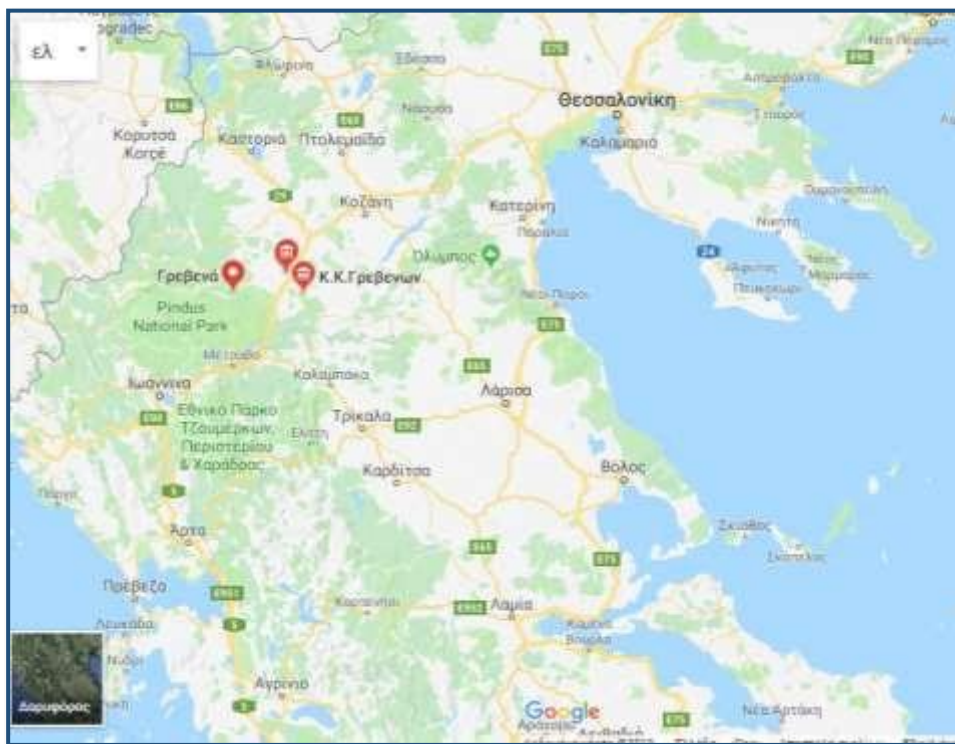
εΛ

gradec

Φλώρινα

Έδεσσα

E75

Νέα Πέραμος

Θεσσαλονίκη

Νάουσα

E86

Κορυτσά Korçë

Καστοριά

Πτολεμαΐδα

Καλαμαριά

Κοζάνη

Κατερίνη

Όλυμπος

Γρεβενά

Κ.Κ.Γρεβενων

Pindus National Park

Μέτσοβο

Ιωάννινα

Καλαμπάκα

Λάρισα

Εθνικό Πάρκο Τζουμέρκων, Περιστερίου & Χαράδρας

Τρίκαλα

Καρδίτσα

Βόλος

Άρτα

Σκιάθος

Πρέβεζα

Λαμία

Αγρίνιο

Νέα Αρτάκη

Δορυφόρος

Google